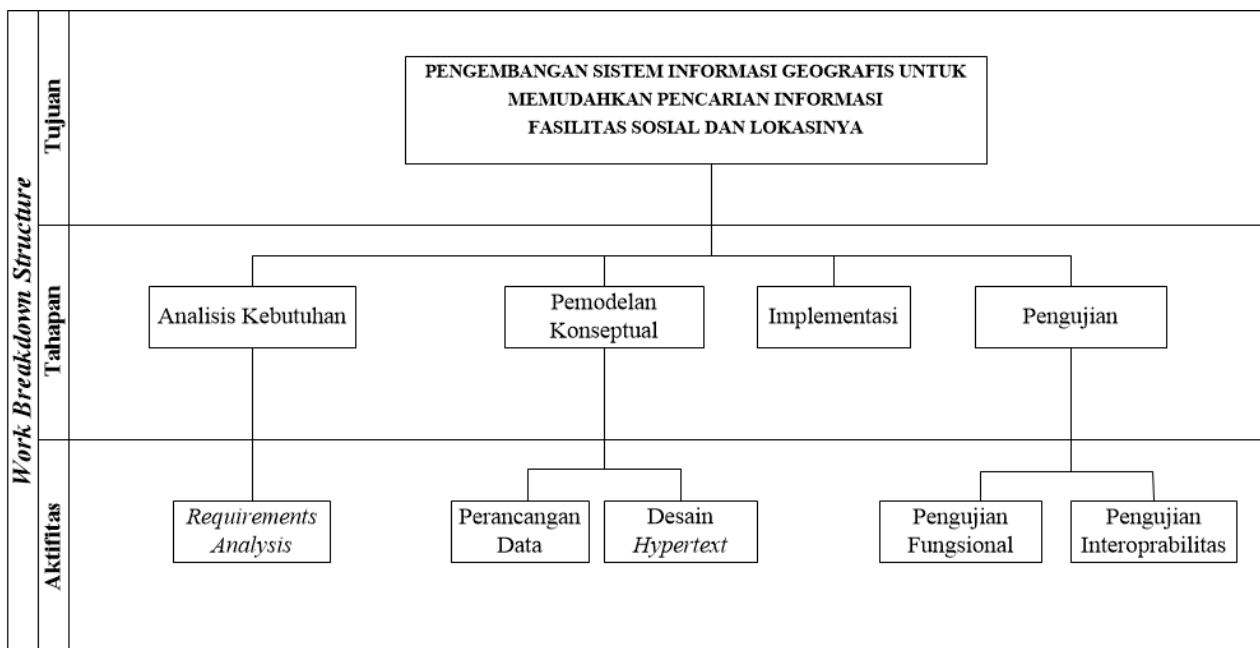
Work Breakdown Structure

Tujuan

PENGEMBANGAN SISTEM INFORMASI GEOGRAFIS UNTUK MEMUDAHKAN PENCARIAN INFORMASI FASILITAS SOSIAL DAN LOKASINYA

Tahapan

Analisis Kebutuhan

Pemodelan Konseptual

Implementasi

Pengujian

Aktifitas

Requirements Analysis

Perancangan Data

Desain Hypertext

Pengujian Fungsional

Pengujian Interoprabilitas